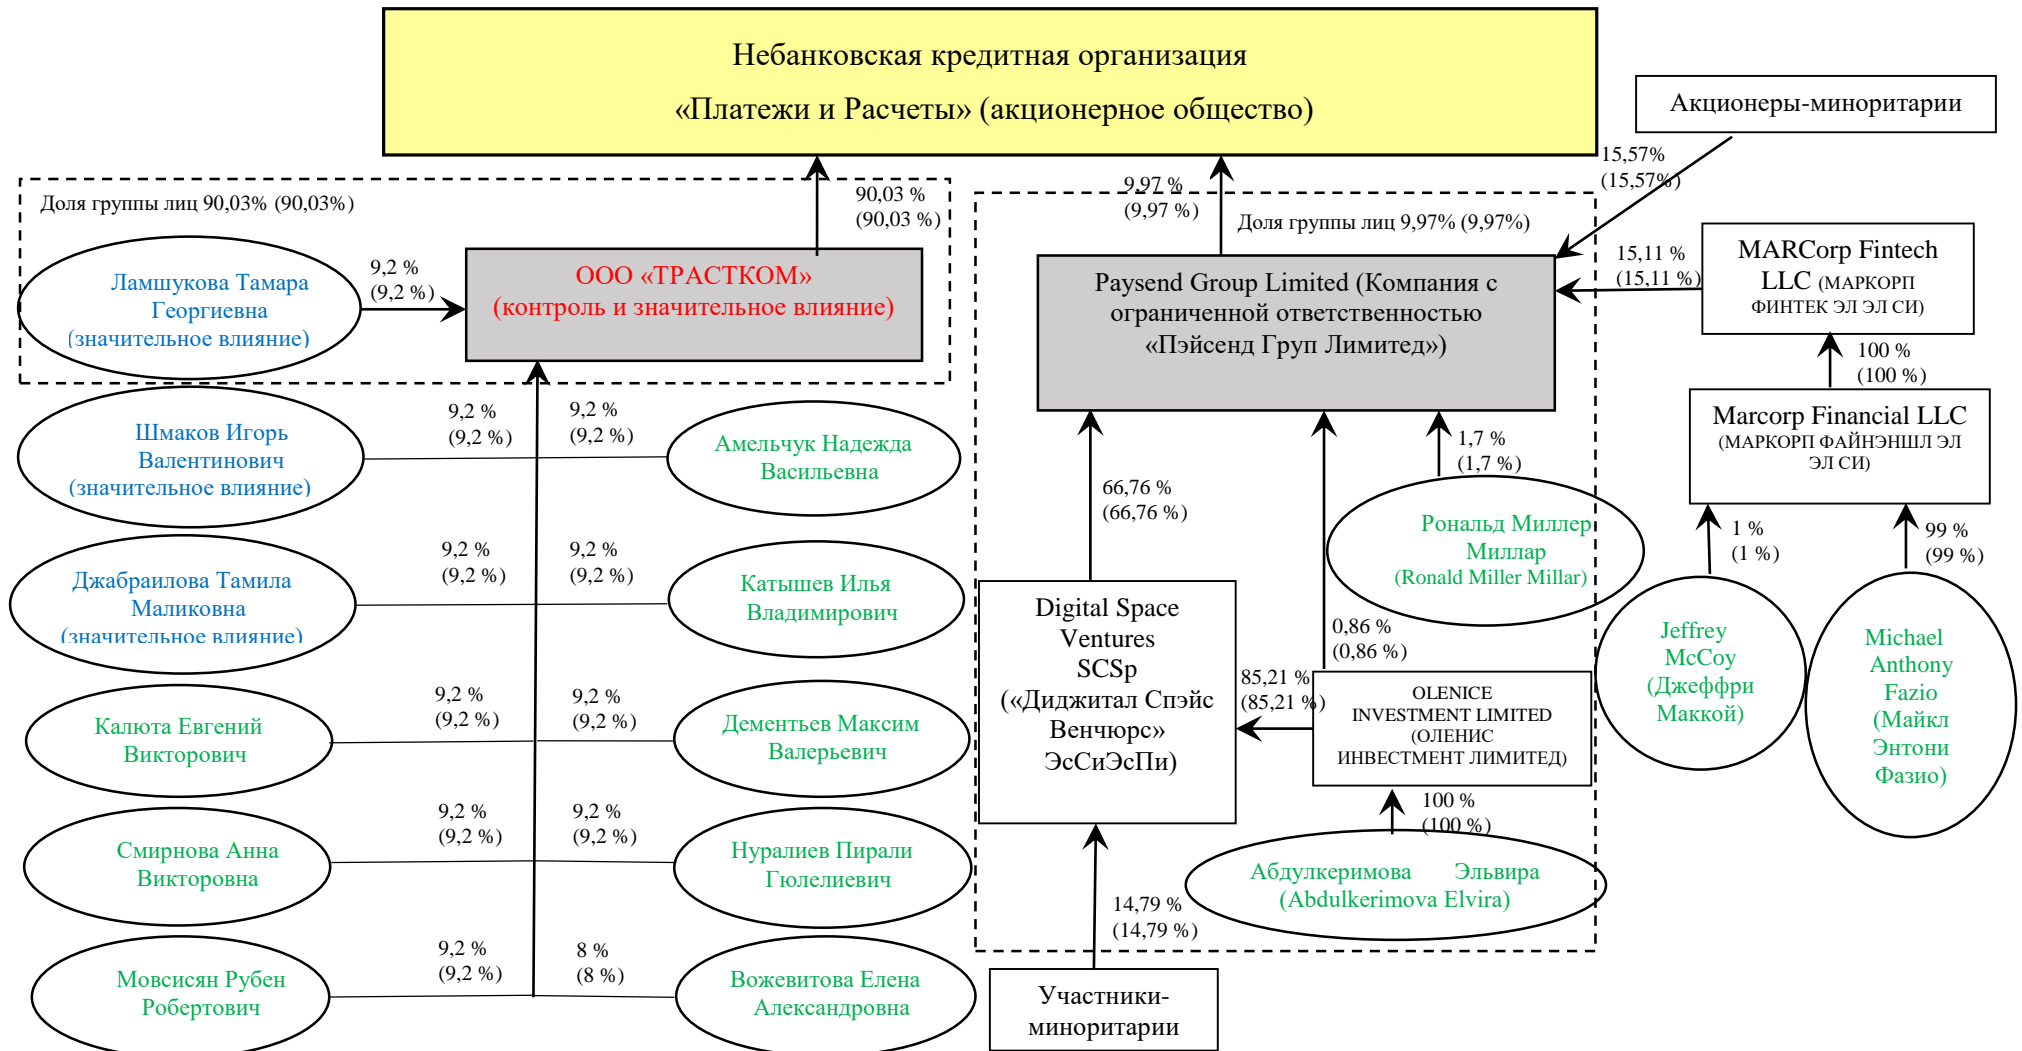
Небанковская кредитная организация
«Платежи и Расчеты» (акционерное общество)

Акционеры-миноритарии

Доля группы лиц 90,03% (90,03%)

90,03 %
(90,03 %)

9,97 %
(9,97 %)

15,57%
(15,57%)

Доля группы лиц 9,97% (9,97%)

Ламшукова Тамара Георгиевна
(значительное влияние)

9,2 %
(9,2 %)

ООО «ТРАСТКОМ»
(контроль и значительное влияние)

Paysend Group Limited (Компания с ограниченной ответственностью «Пэйсенд Груп Лимитед»)

15,11 %
(15,11 %)

MARCorp Fintech LLC (МАРКОРП ФИНТЕК ЭЛ ЭЛ СИ)

100 %
(100 %)

Marcorp Financial LLC
(МАРКОРП ФАЙНЭНШЛ ЭЛ ЭЛ СИ)

Шмаков Игорь Валентинович
(значительное влияние)

9,2 %
(9,2 %)

9,2 %
(9,2 %)

Амельчук Надежда Васильевна

1,7 %
(1,7 %)

66,76 %
(66,76 %)

Ронадьд Миллер Миллар
(Ronald Miller Millar)

Джабраилова Тамила Маликовна
(значительное влияние)

9,2 %
(9,2 %)

9,2 %
(9,2 %)

Катышев Илья Владимирович

1 %
(1 %)

99 %
(99 %)

Digital Space Ventures SCSp
(«Диджитал Спэйс Венчюрс» ЭсСиЭсПи)

0,86 %
(0,86 %)

85,21 %
(85,21 %)

OLENICE INVESTMENT LIMITED
(ОЛЕНИС ИНВЕСТМЕНТ ЛИМИТЕД)

Jeffrey McCoy
(Джеффри Маккой)

Michael Anthony Fazio
(Майкл Энтони Фазио)

Калюта Евгений Викторович

9,2 %
(9,2 %)

9,2 %
(9,2 %)

Дементьев Максим Валерьевич

100 %
(100 %)

Смирнова Анна Викторовна

9,2 %
(9,2 %)

9,2 %
(9,2 %)

Нуралиев Пирали Гюлелиевич

Абдулкеримова Эльвира
(Abdulkerimova Elvira)

14,79 %
(14,79 %)

Мовсисян Рубен Робертович

9,2 %
(9,2 %)

8 %
(8 %)

Вожевитова Елена Александровна

Участники-миноритарии